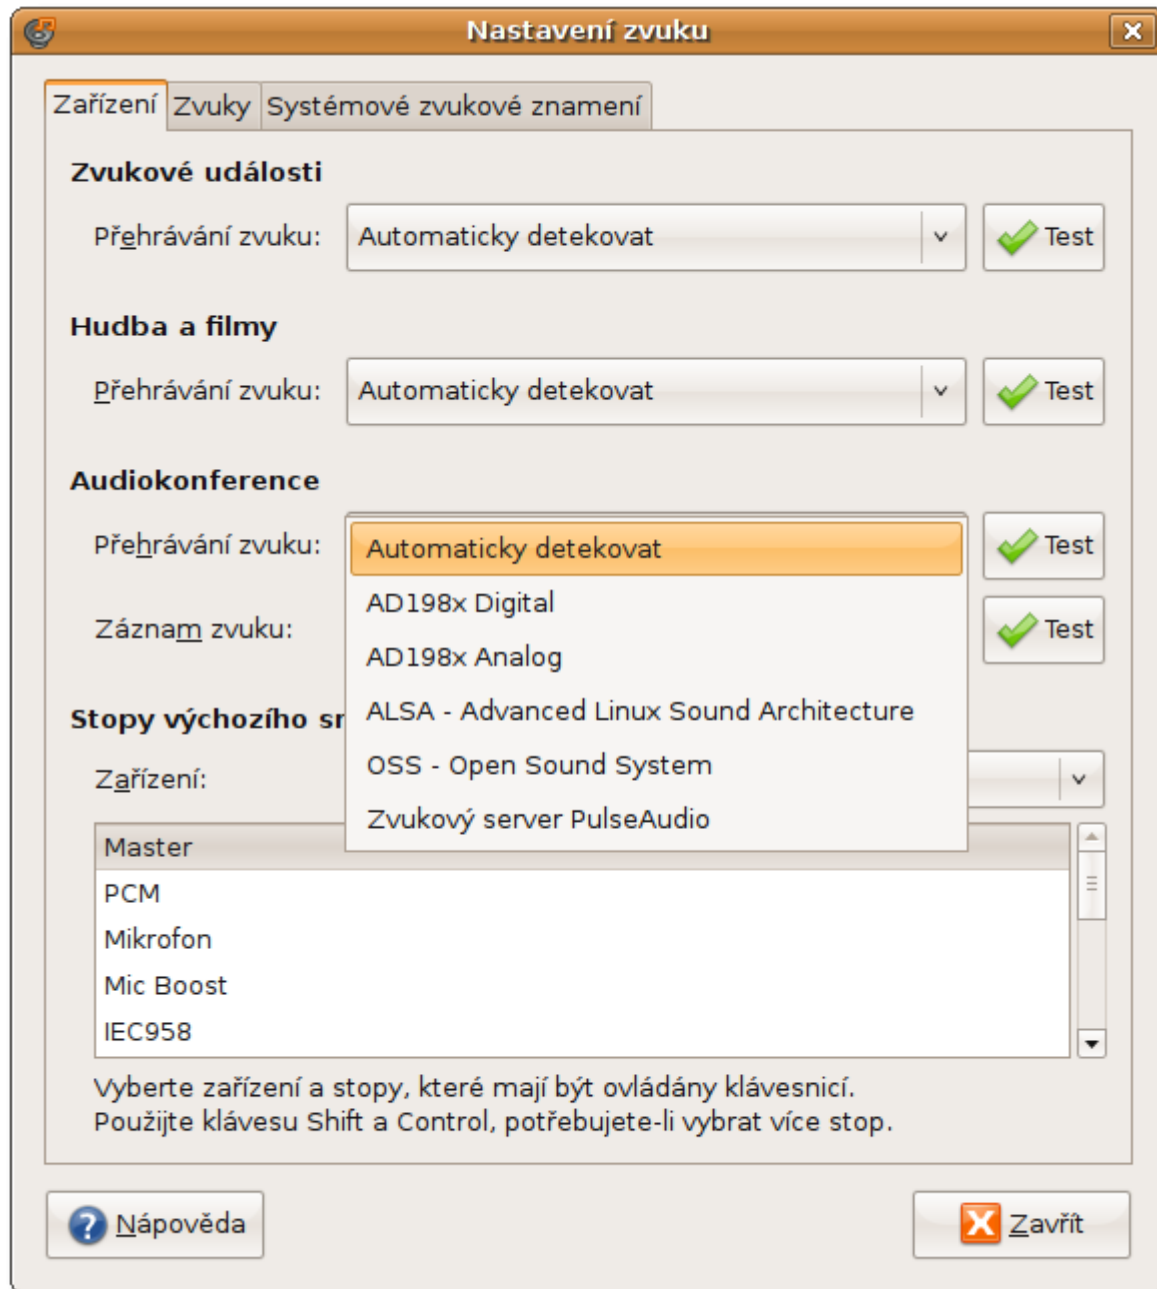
Nastavení zvuku

Zařízení | Zvuky | Systémové zvukové znamení

Zvukové události

Přehrávání zvuku: Automaticky detekovat Test

Hudba a filmy

Přehrávání zvuku: Automaticky detekovat Test

Audiokonference

Přehrávání zvuku: Automaticky detekovat Test

Záznam zvuku: Test

AD198x Digital
AD198x Analog
ALSA - Advanced Linux Sound Architecture
OSS - Open Sound System
Zvukový server PulseAudio

Stopy výchozího sr

Zařízení:

Master
PCM
Mikrofon
Mic Boost
IEC958

Vyberte zařízení a stopy, které mají být ovládány klávesnicí.
Použijte klávesu Shift a Control, potřebujete-li vybrat více stop.

Nápověda

Zavřít